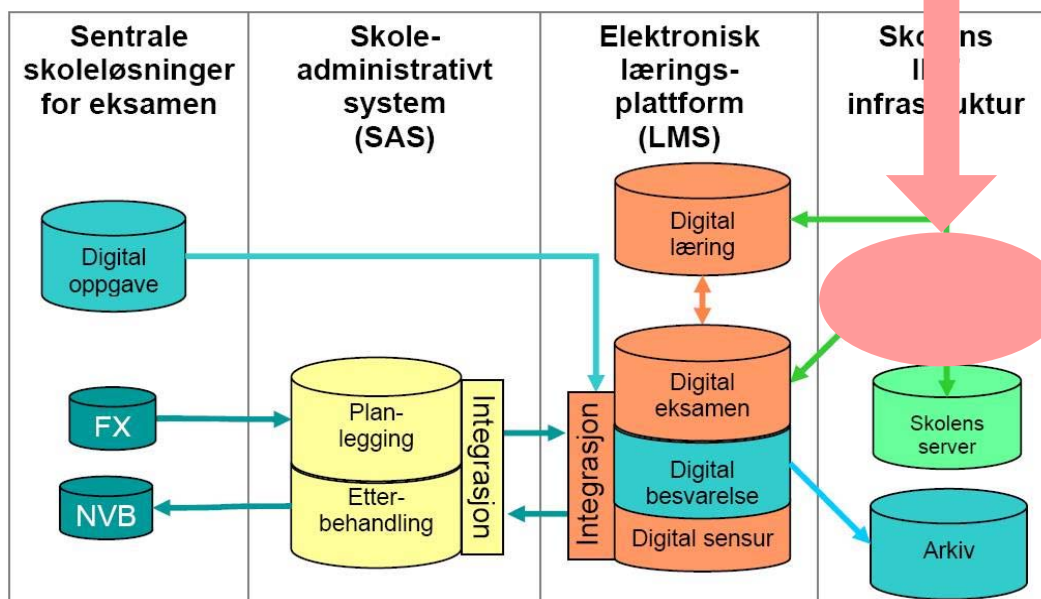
Sentrale skoleløsninger for eksamen

Skoleadministrativt system (SAS)

Elektronisk læringsplattform (LMS)

Sko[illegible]ns I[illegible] infras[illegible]uktur

Digital læring

Digital oppgave

Digital eksamen

FX

Planlegging

Integrasjon

Integrasjon

Skolens server

Digital besvarelse

NVB

Etterbehandling

Digital sensur

Arkiv